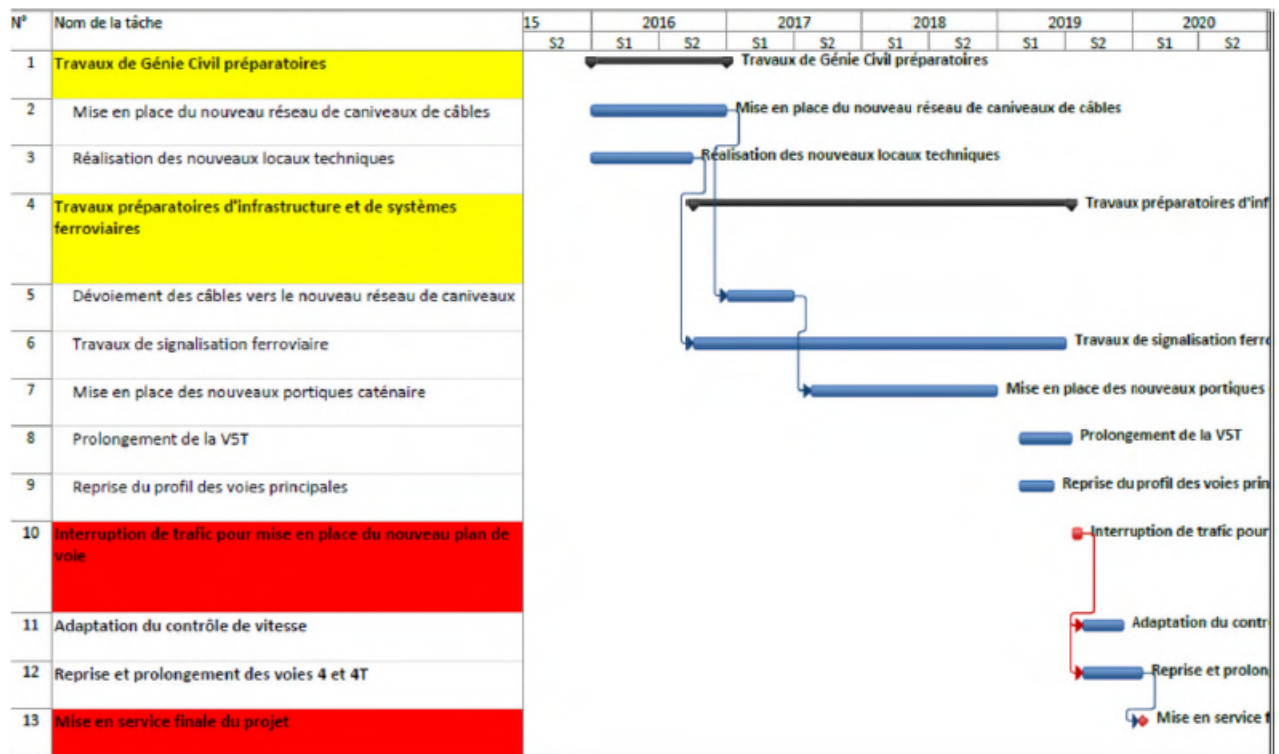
| N° | Nom de la tâche | 15 S2 | 2016 S1 | 2016 S2 | 2017 S1 | 2017 S2 | 2018 S1 | 2018 S2 | 2019 S1 | 2019 S2 | 2020 S1 | 2020 S2 |
|---|---|---|---|---|---|---|---|---|---|---|---|---|
| 1 | Travaux de Génie Civil préparatoires | | | | | | | | | | | |
| 2 | Mise en place du nouveau réseau de caniveaux de câbles | | | | | | | | | | | |
| 3 | Réalisation des nouveaux locaux techniques | | | | | | | | | | | |
| 4 | Travaux préparatoires d'infrastructure et de systèmes ferroviaires | | | | | | | | | | | |
| 5 | Dévoiement des câbles vers le nouveau réseau de caniveaux | | | | | | | | | | | |
| 6 | Travaux de signalisation ferroviaire | | | | | | | | | | | |
| 7 | Mise en place des nouveaux portiques caténaire | | | | | | | | | | | |
| 8 | Prolongement de la V5T | | | | | | | | | | | |
| 9 | Reprise du profil des voies principales | | | | | | | | | | | |
| 10 | Interruption de trafic pour mise en place du nouveau plan de voie | | | | | | | | | | | |
| 11 | Adaptation du contrôle de vitesse | | | | | | | | | | | |
| 12 | Reprise et prolongement des voies 4 et 4T | | | | | | | | | | | |
| 13 | Mise en service finale du projet | | | | | | | | | | | |

Travaux de Génie Civil préparatoires
Mise en place du nouveau réseau de caniveaux de câbles
Réalisation des nouveaux locaux techniques
Travaux préparatoires d'inf
Travaux de signalisation ferro
Mise en place des nouveaux portiques
Prolongement de la V5T
Reprise du profil des voies prin
Interruption de trafic pour
Adaptation du contr
Reprise et prolon
Mise en service f